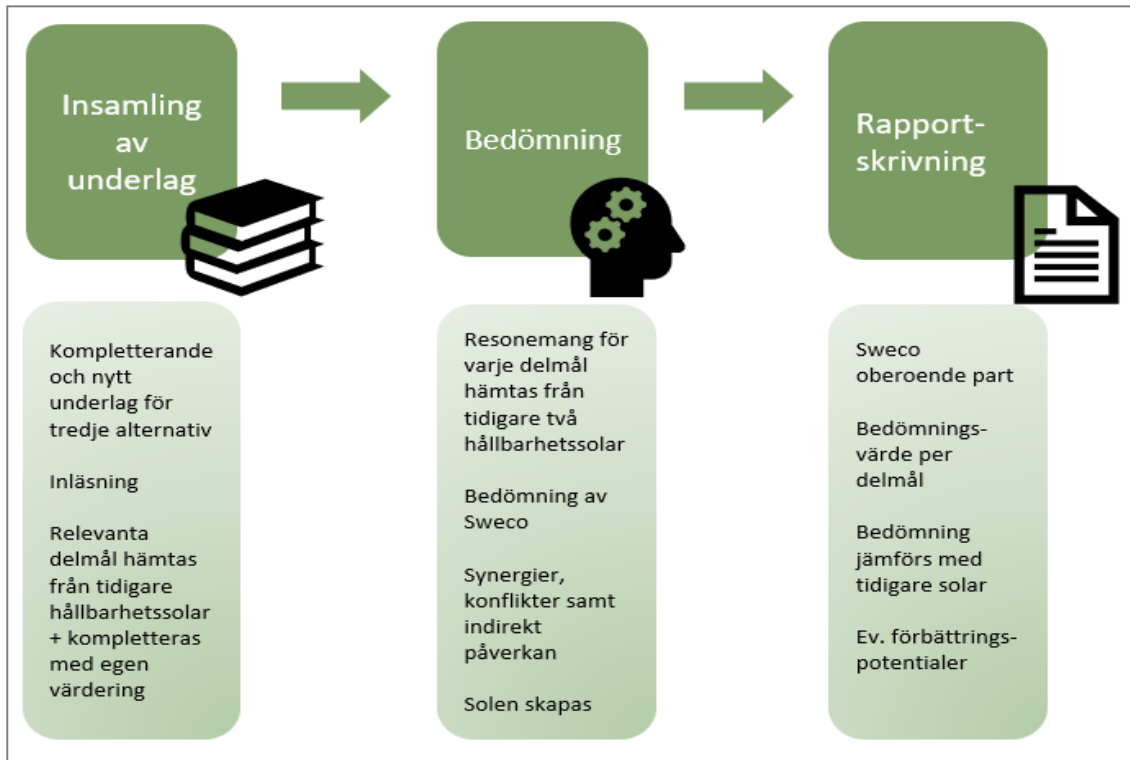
Insamling av underlag

Bedömning

Rapport-skrivning

Kompletterande och nytt underlag för tredje alternativ

Inläsning

Relevanta delmål hämtas från tidigare hållbarhetssolar + kompletteras med egen värdering

Resonemang för varje delmål hämtas från tidigare två hållbarhetssolar

Bedömning av Sweco

Synergier, konflikter samt indirekt påverkan

Solen skapas

Sweco oberoende part

Bedömnings-värde per delmål

Bedömning jämförs med tidigare solar

Ev. förbättrings-potentialer